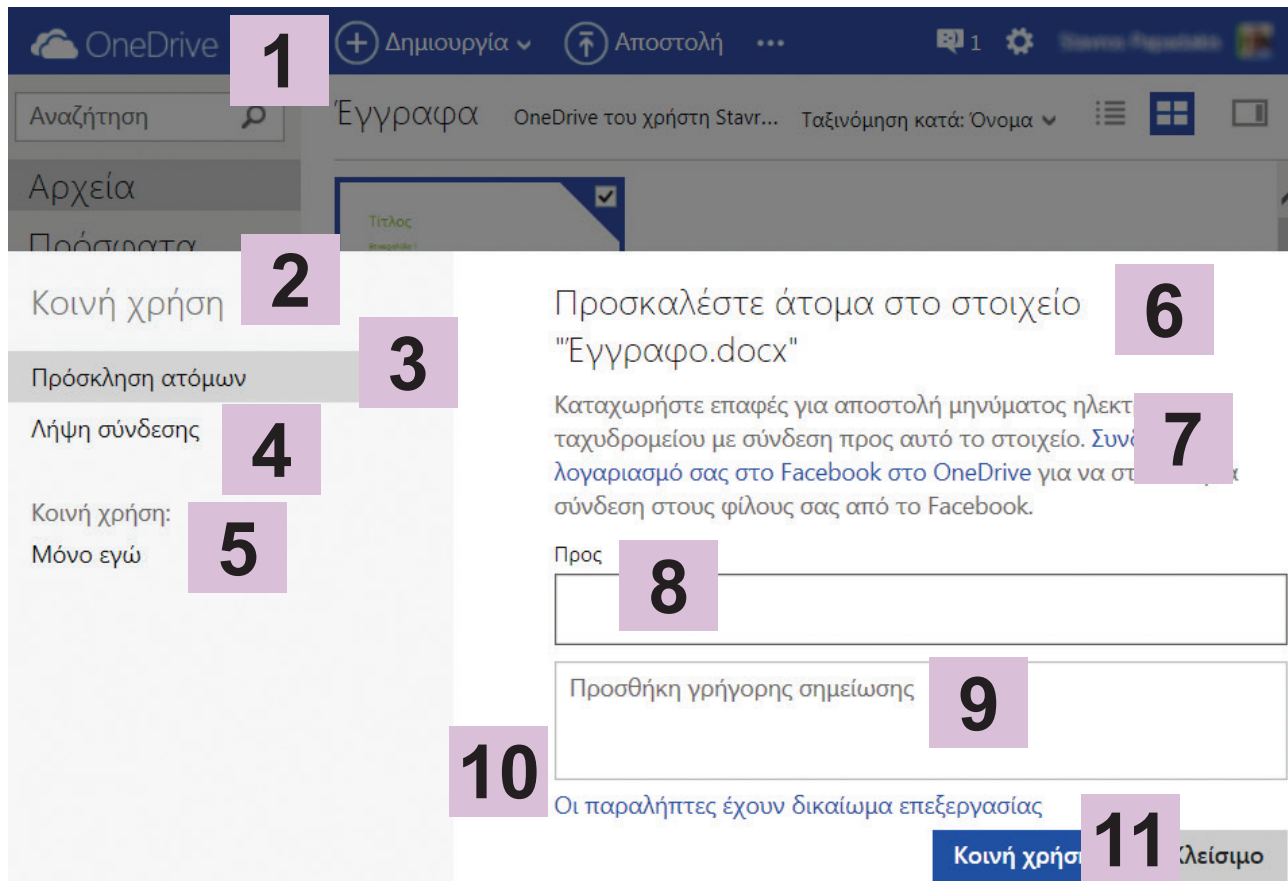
OneDrive 1 Δημιουργία Αποστολή ••• 1 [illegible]

Αναζήτηση

Έγγραφα OneDrive του χρήστη Stavr... Ταξινόμηση κατά: Όνομα

Αρχεία

Πρόσφατα

Τίτλος

Κοινή χρήση 2

Πρόσκληση ατόμων 3

Λήψη σύνδεσης 4

Κοινή χρήση:
Μόνο εγώ 5

Προσκαλέστε άτομα στο στοιχείο "Έγγραφο.docx" 6

Καταχωρήστε επαφές για αποστολή μηνύματος ηλεκτ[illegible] ταχυδρομείου με σύνδεση προς αυτό το στοιχείο. Συνδ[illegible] λογαριασμό σας στο Facebook στο OneDrive για να στ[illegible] σύνδεση στους φίλους σας από το Facebook. 7

Προς 8

Προσθήκη γρήγορης σημείωσης 9

10 Οι παραλήπτες έχουν δικαίωμα επεξεργασίας

Κοινή χρήσ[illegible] 11 Κλείσιμο